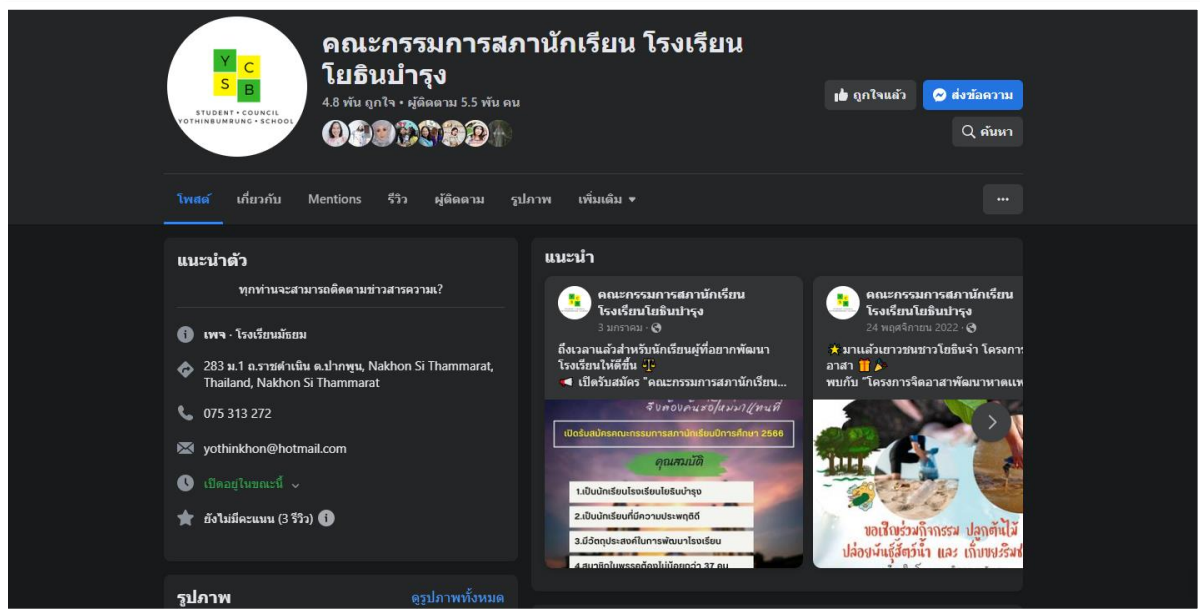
Y C
S B
STUDENT • COUNCIL
YOTHINBUMRUNG • SCHOOL

คณะกรรมการสภานักเรียน โรงเรียนโยธินบำรุง
4.8 พัน ถูกใจ • ผู้ติดตาม 5.5 พัน คน

ถูกใจแล้ว
ส่งข้อความ
ค้นหา

โพสต์ เกี่ยวกับ Mentions รีวิว ผู้ติดตาม รูปภาพ เพิ่มเติม ▾
···

แนะนำตัว
ทุกท่านจะสามารถติดตามข่าวสารความเ?

เพจ · โรงเรียนมัธยม
283 ม.1 ถ.ราชดำเนิน ต.ปากพูน, Nakhon Si Thammarat, Thailand, Nakhon Si Thammarat
075 313 272
yothinkhon@hotmail.com
เปิดอยู่ในขณะนี้
ยังไม่มีคะแนน (3 รีวิว)

รูปภาพ
ดูรูปภาพทั้งหมด

แนะนำ

คณะกรรมการสภานักเรียน โรงเรียนโยธินบำรุง
3 มกราคม ·
ถึงเวลาแล้วสำหรับนักเรียนผู้ที่อยากพัฒนาโรงเรียนให้ดีขึ้น
เปิดรับสมัคร "คณะกรรมการสภานักเรียน...
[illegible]
เปิดรับสมัครคณะกรรมการสภานักเรียนปีการศึกษา 2566
คุณสมบัติ
1.เป็นนักเรียนโรงเรียนโยธินบำรุง
2.เป็นนักเรียนที่มีความประพฤติดี
3.มีวัตถุประสงค์ในการพัฒนาโรงเรียน
4.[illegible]

คณะกรรมการสภานักเรียน โรงเรียนโยธินบำรุง
24 พฤศจิกายน 2022 ·
★ มาแล้วเยาวชนชาวโยธินจ๋า โครงการ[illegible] อาสา
พบกับ "โครงการจิตอาสาพัฒนาหาดแห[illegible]
ขอเชิญร่วมกิจกรรม ปลูกต้นไม้ ปล่อยพันธุ์สัตว์น้ำ และ เก็บขยะริมห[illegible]